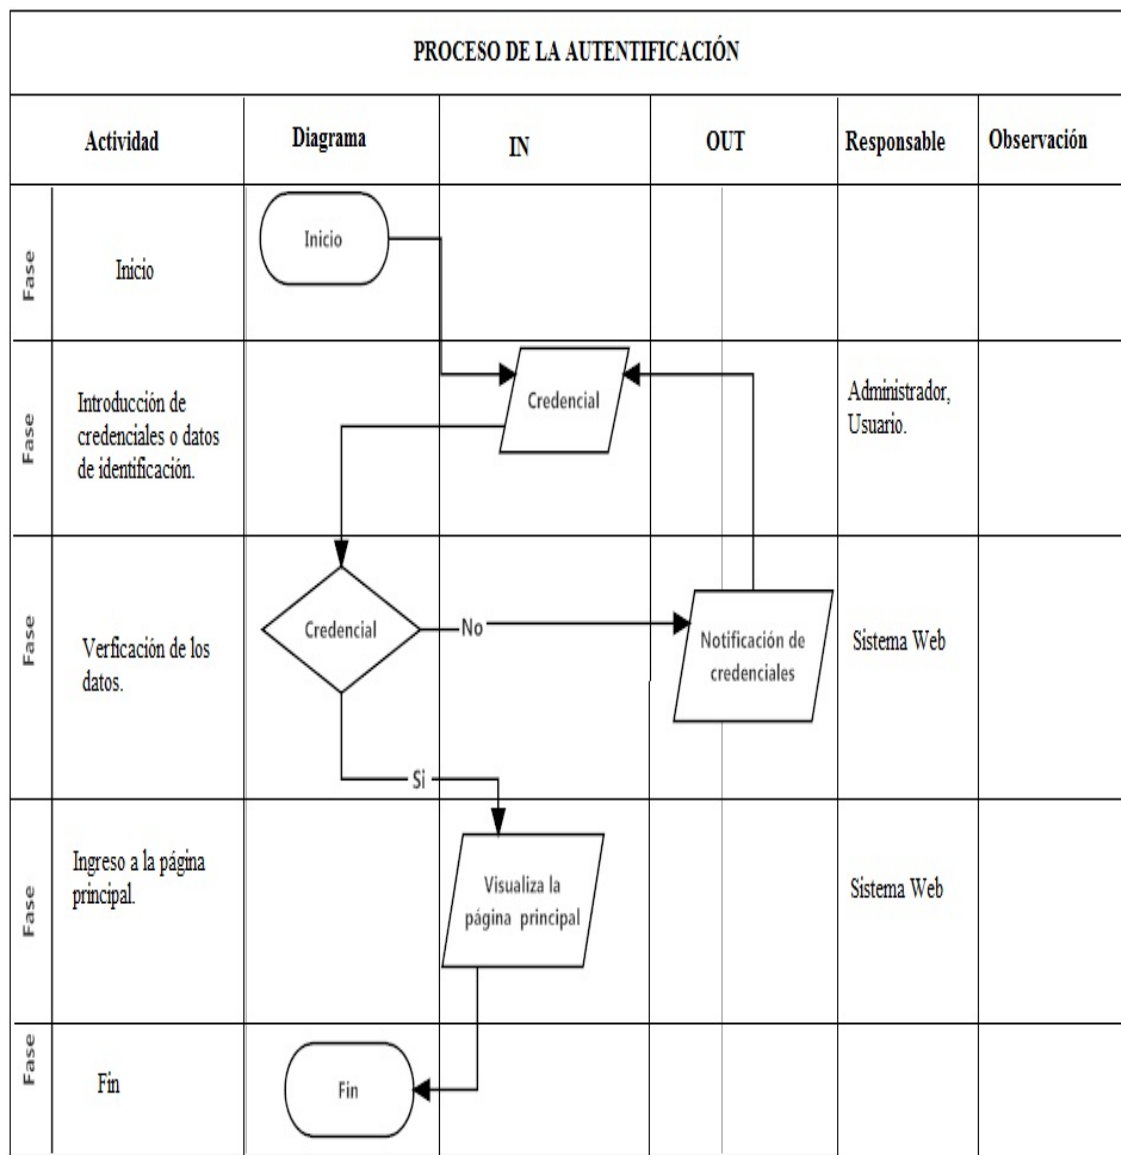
PROCESO DE LA AUTENTIFICACIÓN

| | Actividad | Diagrama | IN | OUT | Responsable | Observación |
|---|---|---|---|---|---|---|
| Fase | Inicio | Inicio | | | | |
| Fase | Introducción de credenciales o datos de identificación. | | Credencial | | Administrador, Usuario. | |
| Fase | Verficación de los datos. | Credencial | No | Notificación de credenciales | Sistema Web | |
| | | Si | | | | |
| Fase | Ingreso a la página principal. | | Visualiza la página principal | | Sistema Web | |
| Fase | Fin | Fin | | | | |